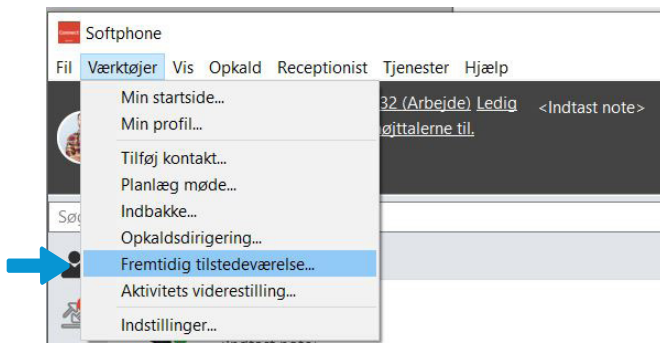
Softphone

Fil Værktøjer Vis Opkald Receptionist Tjenester Hjælp

Min startside...
Min profil...
Tilføj kontakt...
Planlæg møde...
Indbakke...
Opkaldsdirigering...
Fremtidig tilstedeværelse...
Aktivitets viderestilling...
Indstillinger...

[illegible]32 (Arbejde) Ledig
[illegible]øjttalerne til.

<Indtast note>

Sø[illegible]